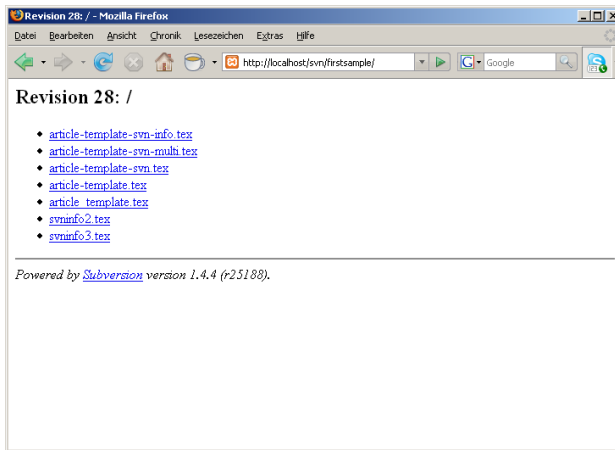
Revision 28: / - Mozilla Firefox

Datei Bearbeiten Ansicht Chronik Lesezeichen Extras Hilfe

http://localhost/svn/firstsample/

Google

Revision 28: /

- article-template-svn-info.tex
- article-template-svn-multi.tex
- article-template-svn.tex
- article-template.tex
- article_template.tex
- svninfo2.tex
- svninfo3.tex

Powered by Subversion version 1.4.4 (r25188).